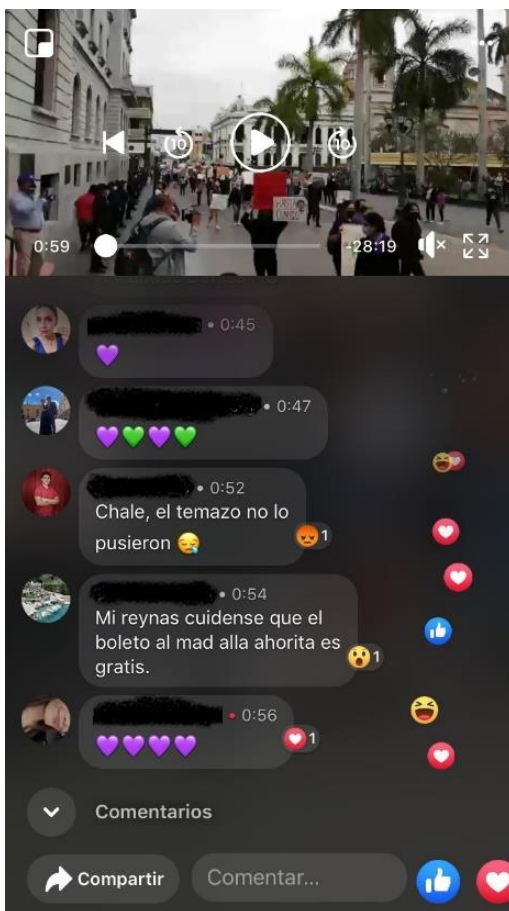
0:59

-28:19

• 0:45

💜

• 0:47

💜💚💜💚

• 0:52

Chale, el temazo no lo pusieron 😪

1

• 0:54

Mi reynas cuidense que el boleto al mad alla ahorita es gratis.

1

• 0:56

💜💜💜💜

1

Comentarios

Compartir

Comentar...